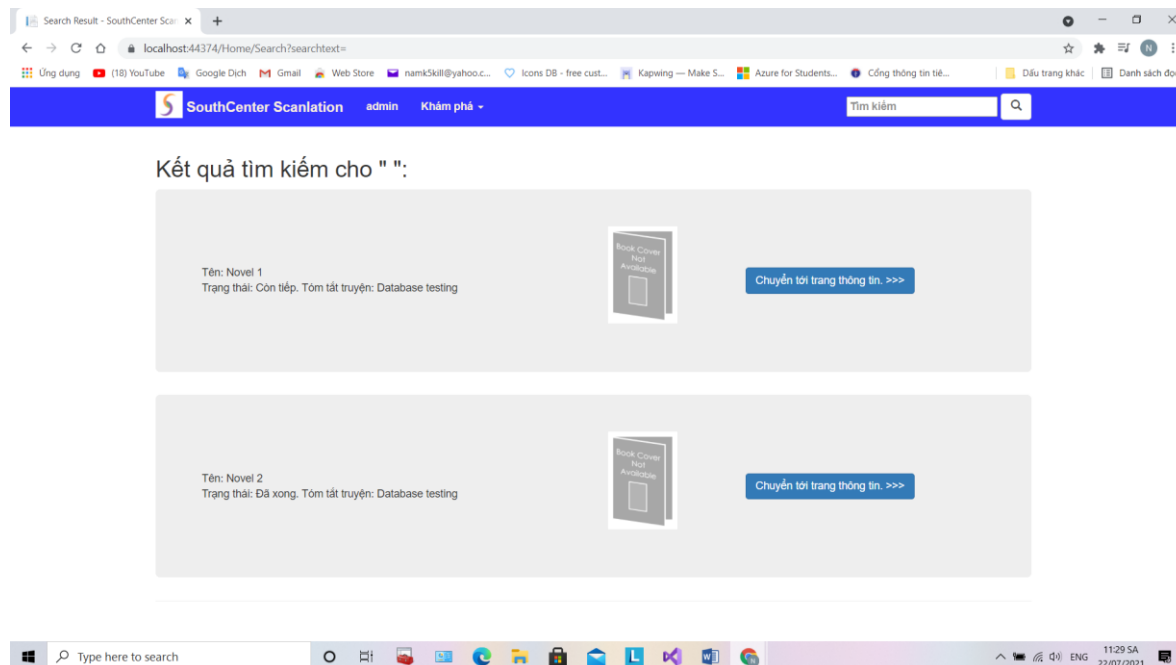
Search Result - SouthCenter Scar ×
+

localhost:44374/Home/Search?searchtext=

Ứng dụng (18) YouTube Google Dịch Gmail Web Store namk5kill@yahoo.c... Icons DB - free cust... Kapwing — Make S... Azure for Students... Cổng thông tin tiê... Dấu trang khác Danh sách đọ

SouthCenter Scanlation admin Khám phá

Tìm kiếm

Kết quả tìm kiếm cho " ":

Tên: Novel 1
Trạng thái: Còn tiếp. Tóm tắt truyện: Database testing

Book Cover Not Available

Chuyển tới trang thông tin. >>>

Tên: Novel 2
Trạng thái: Đã xong. Tóm tắt truyện: Database testing

Book Cover Not Available

Chuyển tới trang thông tin. >>>

Type here to search

ENG 11:29 SA 22/07/2021